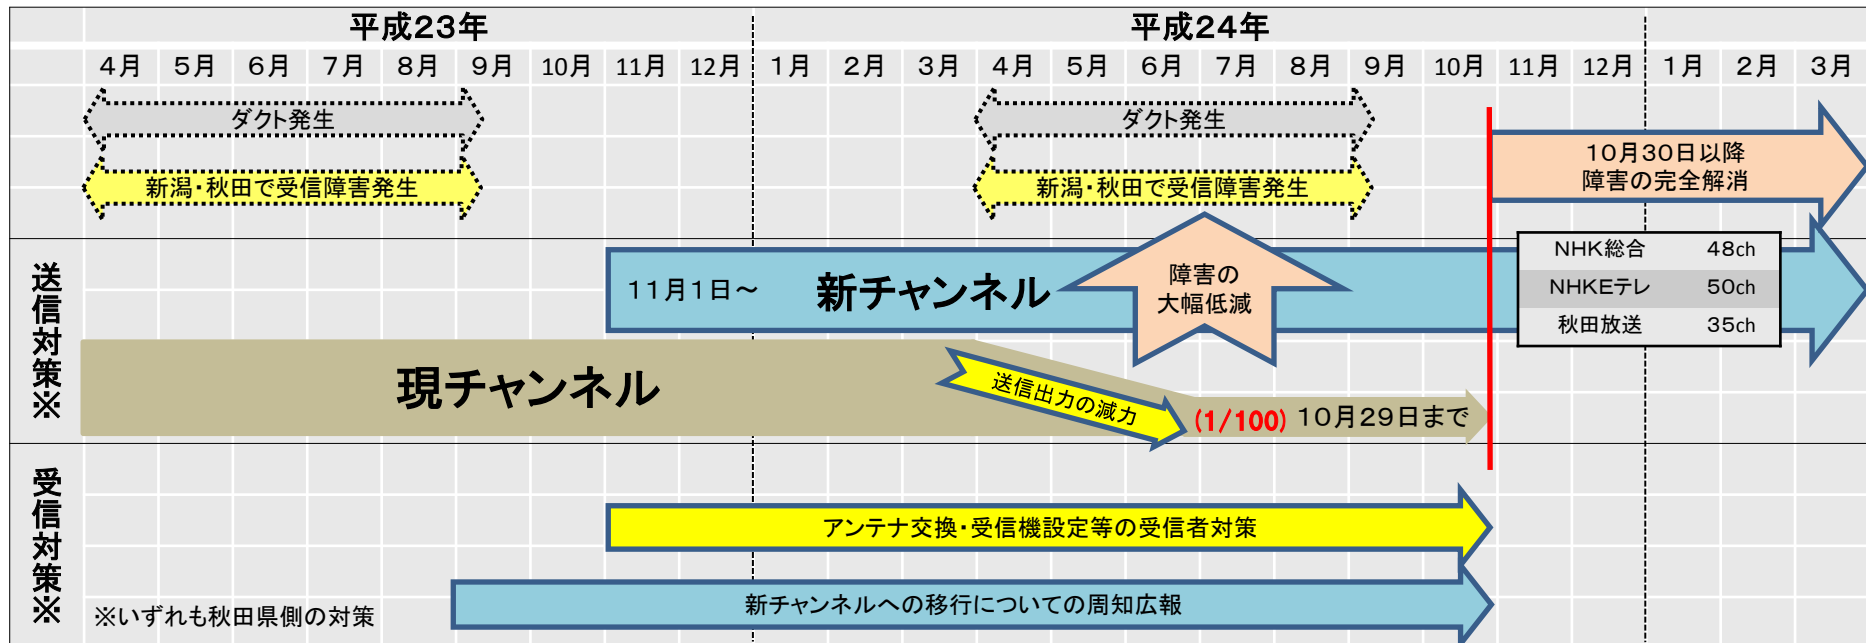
平成23年

平成24年

4月 5月 6月 7月 8月 9月 10月 11月 12月 1月 2月 3月 4月 5月 6月 7月 8月 9月 10月 11月 12月 1月 2月 3月

ダクト発生

新潟・秋田で受信障害発生

ダクト発生

新潟・秋田で受信障害発生

10月30日以降
障害の完全解消

送信対策※

11月1日～ 新チャンネル

障害の
大幅低減

| NHK総合 | 48ch |
|---|---|
| NHKEテレ | 50ch |
| 秋田放送 | 35ch |

現チャンネル

送信出力の減力

(1/100) 10月29日まで

受信対策※

アンテナ交換・受信機設定等の受信者対策

※いずれも秋田県側の対策

新チャンネルへの移行についての周知広報